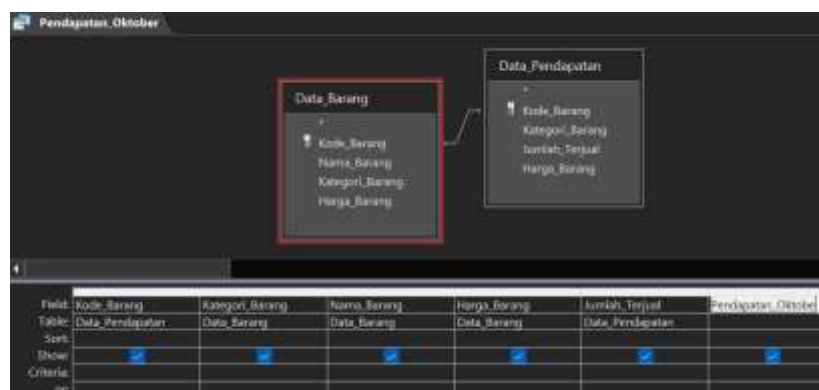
Pendapatan_Oktober

Data_Barang
*
Kode_Barang
Nama_Barang
Kategori_Barang
Harga_Barang

Data_Pendapatan
*
Kode_Barang
Kategori_Barang
Jumlah_Terjual
Harga_Barang

| Field: | Kode_Barang | Kategori_Barang | Nama_Barang | Harga_Barang | Jumlah_Terjual | Pendapatan_Oktober |
|---|---|---|---|---|---|---|
| Table: | Data_Pendapatan | Data_Barang | Data_Barang | Data_Barang | Data_Pendapatan | |
| Sort: | | | | | | |
| Show: | ☑ | ☑ | ☑ | ☑ | ☑ | ☑ |
| Criteria: | | | | | | |
| or: | | | | | | |